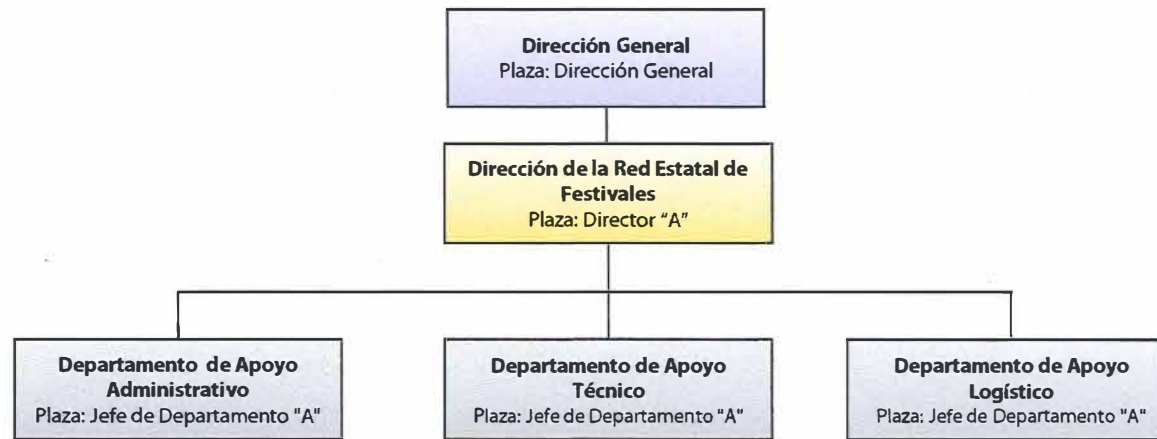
Dirección General
Plaza: Dirección General

Dirección de la Red Estatal de Festivales
Plaza: Director "A"

Departamento de Apoyo Administrativo
Plaza: Jefe de Departamento "A"

Departamento de Apoyo Técnico
Plaza: Jefe de Departamento "A"

Departamento de Apoyo Logístico
Plaza: Jefe de Departamento "A"